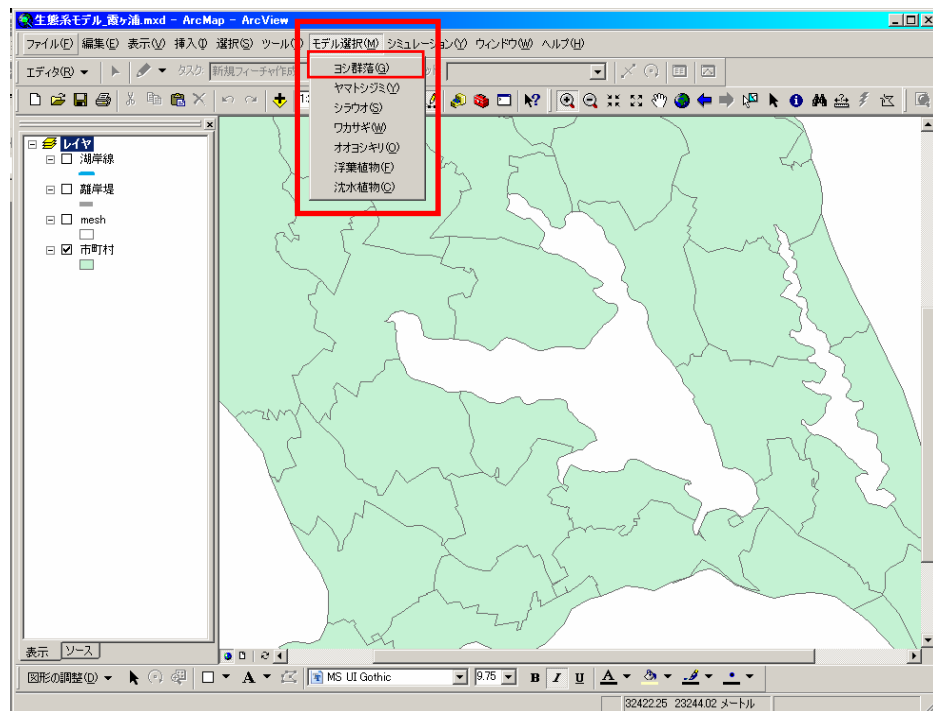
生態系モデル_霞ヶ浦.mxd - ArcMap - ArcView

ファイル(F) 編集(E) 表示(V) 挿入(I) 選択(S) ツール(T) モデル選択(M) シミュレーション(Y) ウィンドウ(W) ヘルプ(H)

エディタ(R) ▼ タスク 新規フィーチャ作成

ヨシ群落(G)
ヤマトシジミ(Y)
シラウオ(S)
ワカサギ(W)
オオヨシキリ(O)
浮葉植物(F)
沈水植物(C)

レイヤ
湖岸線
離岸堤
mesh
市町村

表示 ソース

図形の調整(D) ▼ A ▼ MS UI Gothic 9.75 B I U A ▼

32422.25 23244.02 メートル